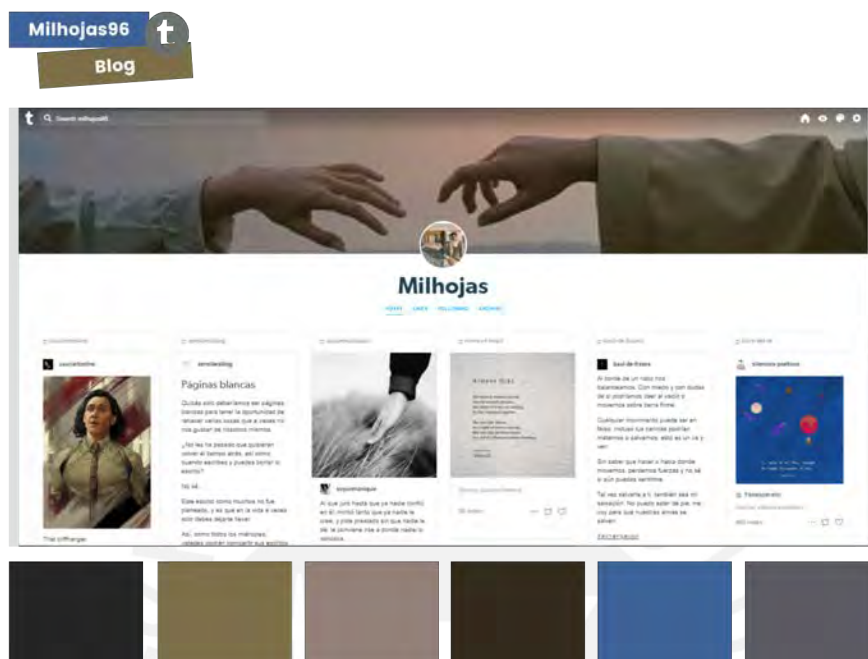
Milhojas96

Blog

Search milhojas96

Milhojas

POSTS LIKES FOLLOWING ARCHIVE

Páginas blancas

Quizás solo deberíamos ser páginas blancas para tener la oportunidad de retratar varias cosas que a veces no nos gustan de nosotros mismos.

¿No les ha pasado que quisieran volver el tiempo atrás, así como cuando escribes y puedes borrar lo escrito?

No sé.

Esta escrito como muchos no fue planeado, y es que en la vida a veces solo debes dejarte llevar.

Al donde de un nido nos balanceamos. Con miedo y con dudas de si podríamos caer al vacío o movernos sobre tierra firme.

Qualquier movimiento puede ser en falso, incluso los caminos podrían matarnos o salvarnos, esto es un sí y un...

Sin saber que hacer o hacia donde movernos, perdemos fuerzas y no sé si ya puedes sentirme.

Tal vez salvarte a ti, también sea mi salvación. No puedo estar de pie, me voy para que nuestras almas se salven.

That cliffhanger.